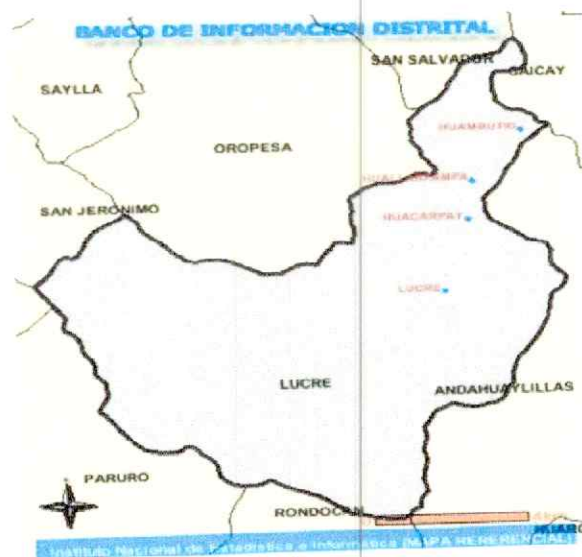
BANCO DE INFORMACION DISTRITAL

SAYLLA

SAN SALVADOR

CAICAY

HUAMBUTIO

OROPESA

HUACARPAY

SAN JERONIMO

LUCRE

LUCRE

ANDAHUAYLILLAS

PARURO

RONDOC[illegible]

Instituto Nacional de Estadística e Informática (MAPA REFERENCIAL)